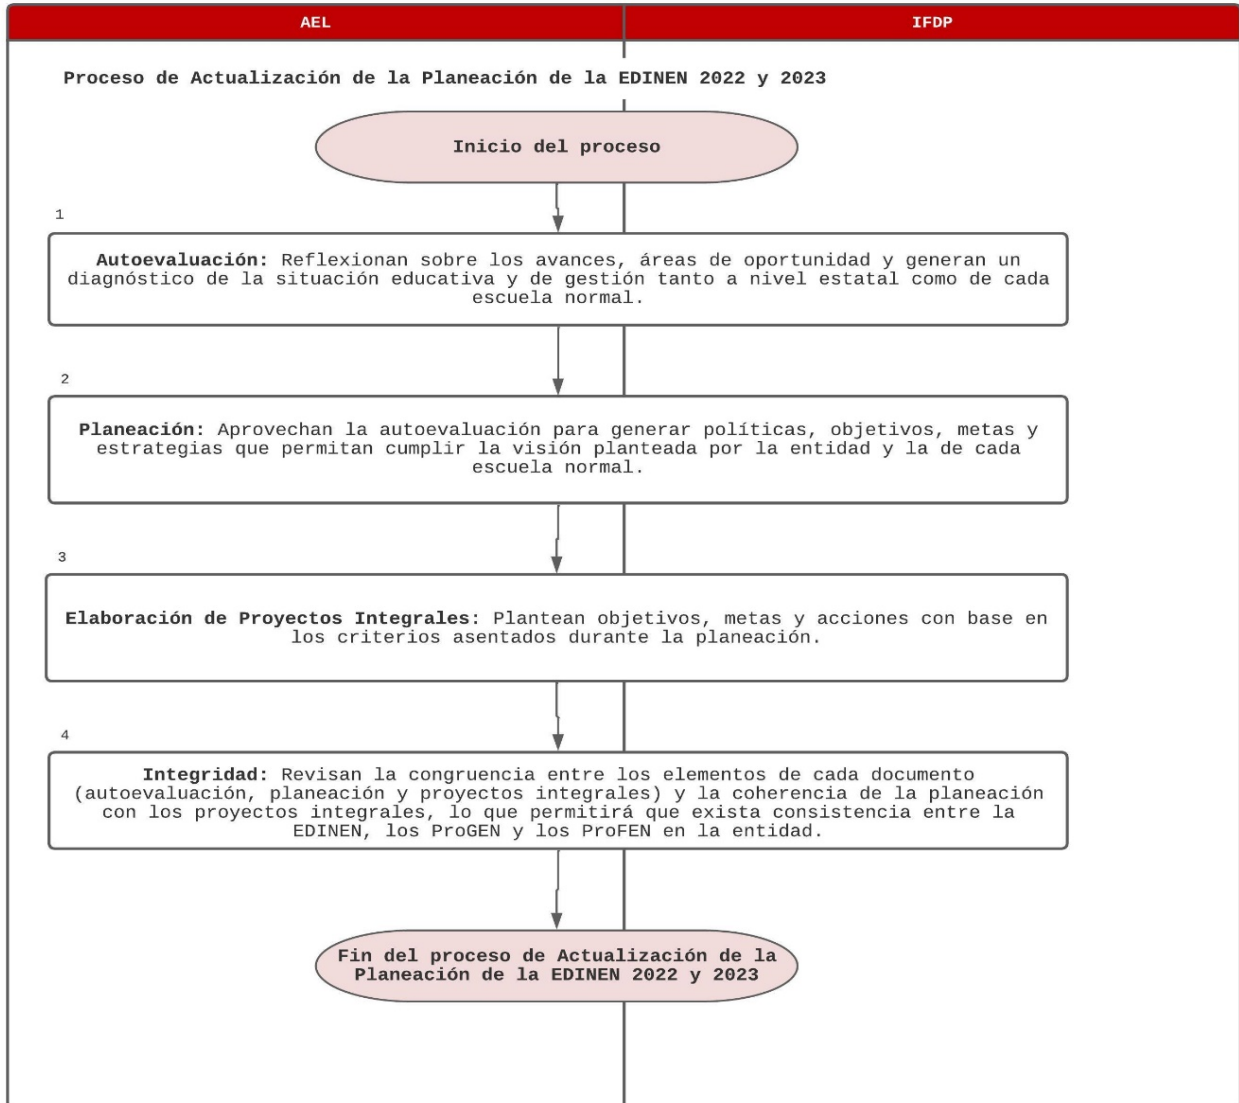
AEL

IFDP

Proceso de Actualización de la Planeación de la EDINEN 2022 y 2023

Inicio del proceso

1

Autoevaluación: Reflexionan sobre los avances, áreas de oportunidad y generan un diagnóstico de la situación educativa y de gestión tanto a nivel estatal como de cada escuela normal.

2

Planeación: Aprovechan la autoevaluación para generar políticas, objetivos, metas y estrategias que permitan cumplir la visión planteada por la entidad y la de cada escuela normal.

3

Elaboración de Proyectos Integrales: Plantean objetivos, metas y acciones con base en los criterios asentados durante la planeación.

4

Integridad: Revisan la congruencia entre los elementos de cada documento (autoevaluación, planeación y proyectos integrales) y la coherencia de la planeación con los proyectos integrales, lo que permitirá que exista consistencia entre la EDINEN, los ProGEN y los ProFEN en la entidad.

Fin del proceso de Actualización de la Planeación de la EDINEN 2022 y 2023